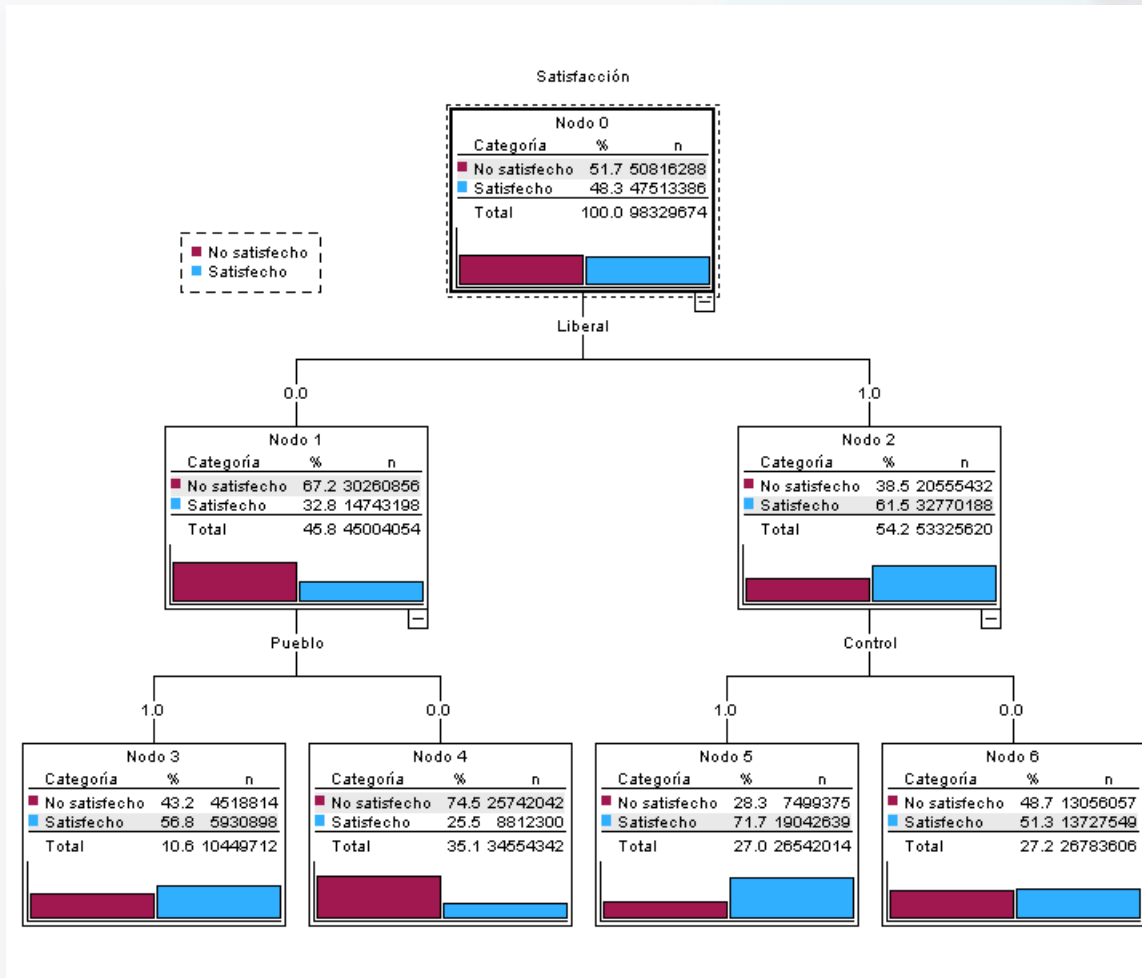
Satisfacción

No satisfecho
Satisfecho

Nodo 0

| Categoría | % | n |
|---|---|---|
| No satisfecho | 51.7 | 50816288 |
| Satisfecho | 48.3 | 47513386 |
| Total | 100.0 | 98329674 |

Liberal

0.0

Nodo 1

| Categoría | % | n |
|---|---|---|
| No satisfecho | 67.2 | 30260856 |
| Satisfecho | 32.8 | 14743198 |
| Total | 45.8 | 45004054 |

1.0

Nodo 2

| Categoría | % | n |
|---|---|---|
| No satisfecho | 38.5 | 20555432 |
| Satisfecho | 61.5 | 32770188 |
| Total | 54.2 | 53325620 |

Pueblo

1.0

Nodo 3

| Categoría | % | n |
|---|---|---|
| No satisfecho | 43.2 | 4518814 |
| Satisfecho | 56.8 | 5930898 |
| Total | 10.6 | 10449712 |

0.0

Nodo 4

| Categoría | % | n |
|---|---|---|
| No satisfecho | 74.5 | 25742042 |
| Satisfecho | 25.5 | 8812300 |
| Total | 35.1 | 34554342 |

Control

1.0

Nodo 5

| Categoría | % | n |
|---|---|---|
| No satisfecho | 28.3 | 7499375 |
| Satisfecho | 71.7 | 19042639 |
| Total | 27.0 | 26542014 |

0.0

Nodo 6

| Categoría | % | n |
|---|---|---|
| No satisfecho | 48.7 | 13056057 |
| Satisfecho | 51.3 | 13727549 |
| Total | 27.2 | 26783606 |